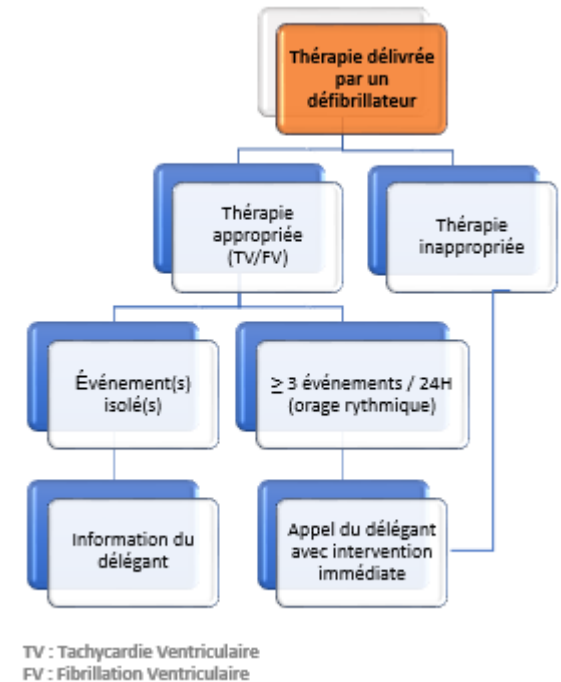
Thérapie délivrée par un défibrillateur

Thérapie appropriée (TV/FV)

Thérapie inappropriée

Événement(s) isolé(s)

≥ 3 événements / 24H (orage rythmique)

Information du délégant

Appel du délégant avec intervention immédiate

TV : Tachycardie Ventriculaire
FV : Fibrillation Ventriculaire